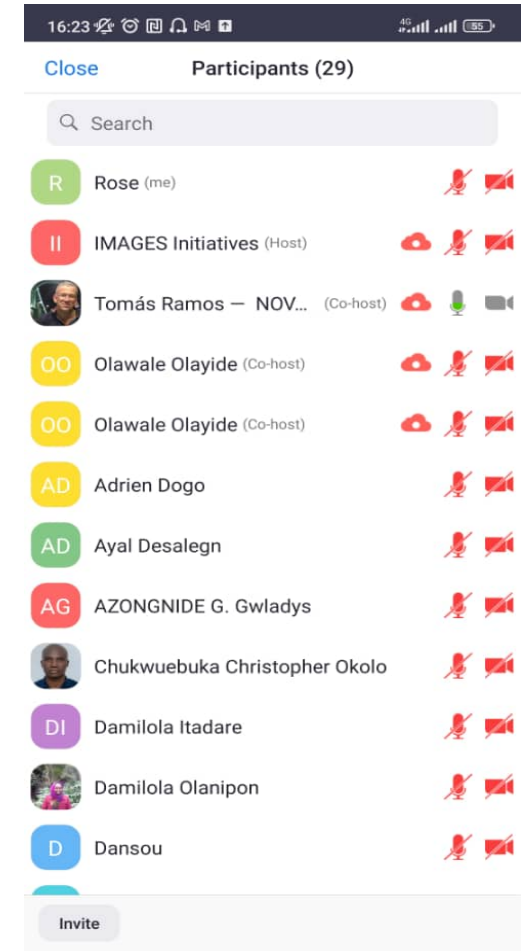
16:23 4G 55

Close Participants (29)

Search

R Rose (me)

II IMAGES Initiatives (Host)

Tomás Ramos — NOV... (Co-host)

OO Olawale Olayide (Co-host)

OO Olawale Olayide (Co-host)

AD Adrien Dogo

AD Ayal Desalegn

AG AZONGNIDE G. Gwladys

Chukwuebuka Christopher Okolo

DI Damilola Itadare

Damilola Olanipon

D Dansou

Invite